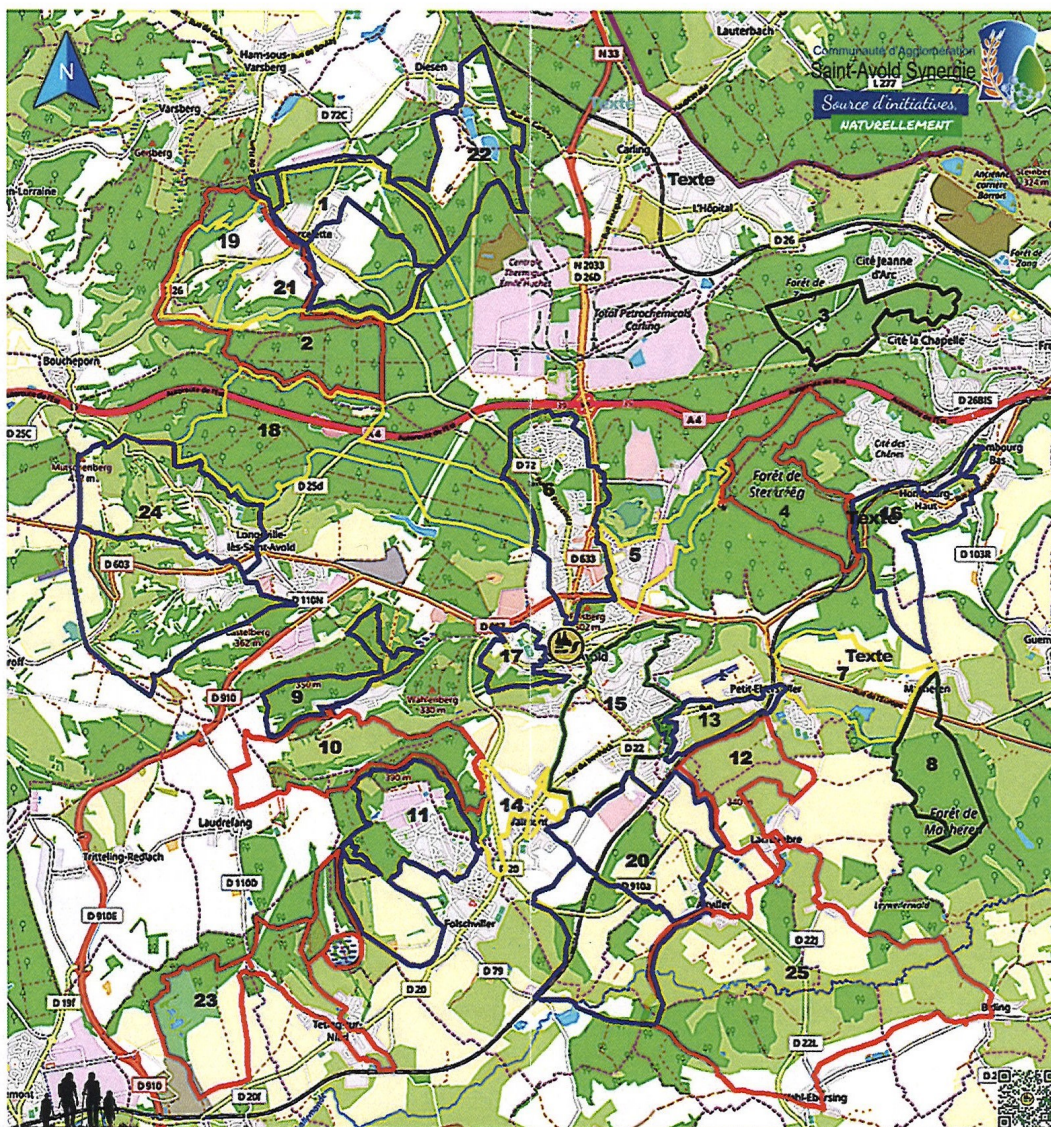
N

Communauté d'Agglomération
Saint-Avold Synergie
Source d'initiatives,
NATURELLEMENT

Ham-sous-Varsberg
Varsberg
Diesen
Lauterbach
N 33
L 277
D 72C
Texte
Carling
Texte
L'Hôpital
D 26
Ancienne carrière Barrois
Steinberg 324 m
Forêt de Zang
22
1
19
21
2
Centrale Thermique Emile Huchet
N 2033 D 26D
Total Petrochemicals Carling
Cité Jeanne d'Arc
Forêt de
3
Cité la Chapelle
Boucheporn
D 26
A4
A4
D 25C
18
D 2681S
Cité des Chênes
Hombourg Bas
Hombourg-Haut
Texte 16
Mutschenberg
D 72
6
Forêt de Steinberg
4
24
D 25d
Longeville-lès-Saint-Avold
5
D 633
D 603
D 103R
D 110N
17
Castelberg 362 m
Texte
7
Petit-Ebersviller
Macheren
9
Wahlenberg 330 m
15
13
D 910
10
D 22
12
8
Forêt de Macheren
Laudrefang
14
11
Tritteling-Redlach
D 110D
20
D 910E
D 20
D 910a
D 22j
25
D 79
D 19f
23
D 20
D 22L
Folschviller
Biding
D 910
D 20f
Ebersing